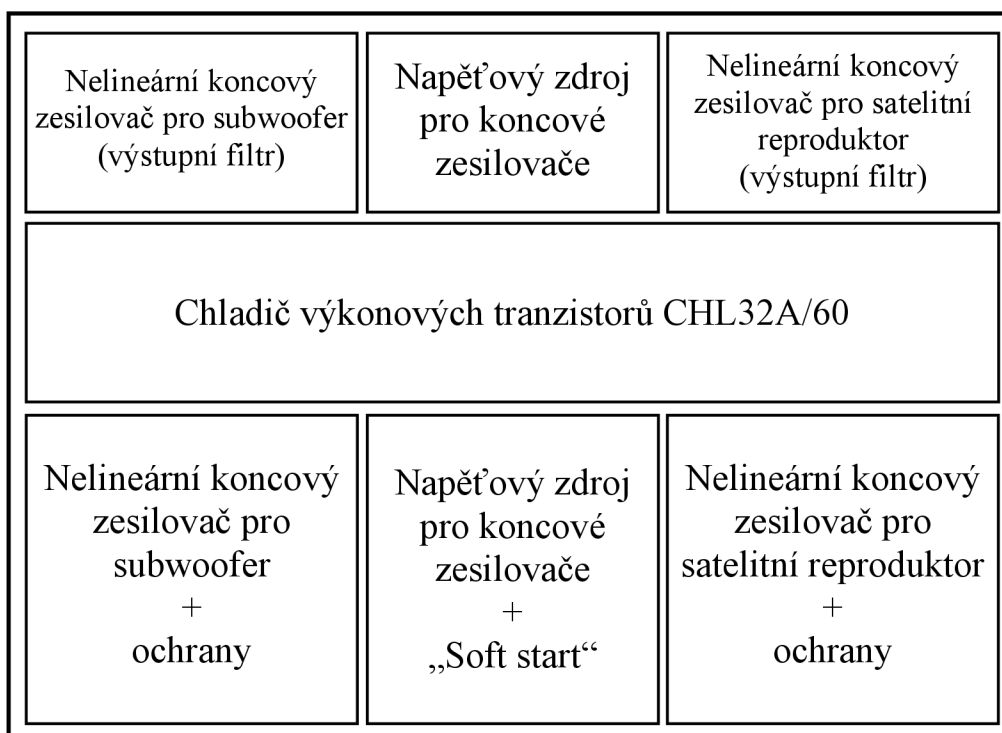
Nelineární koncový zesilovač pro subwoofer (výstupní filtr)

Napěťový zdroj pro koncové zesilovače

Nelineární koncový zesilovač pro satelitní reproduktor (výstupní filtr)

Chladič výkonových tranzistorů CHL32A/60

Nelineární koncový zesilovač pro subwoofer + ochrany

Napěťový zdroj pro koncové zesilovače + „Soft start“

Nelineární koncový zesilovač pro satelitní reproduktor + ochrany